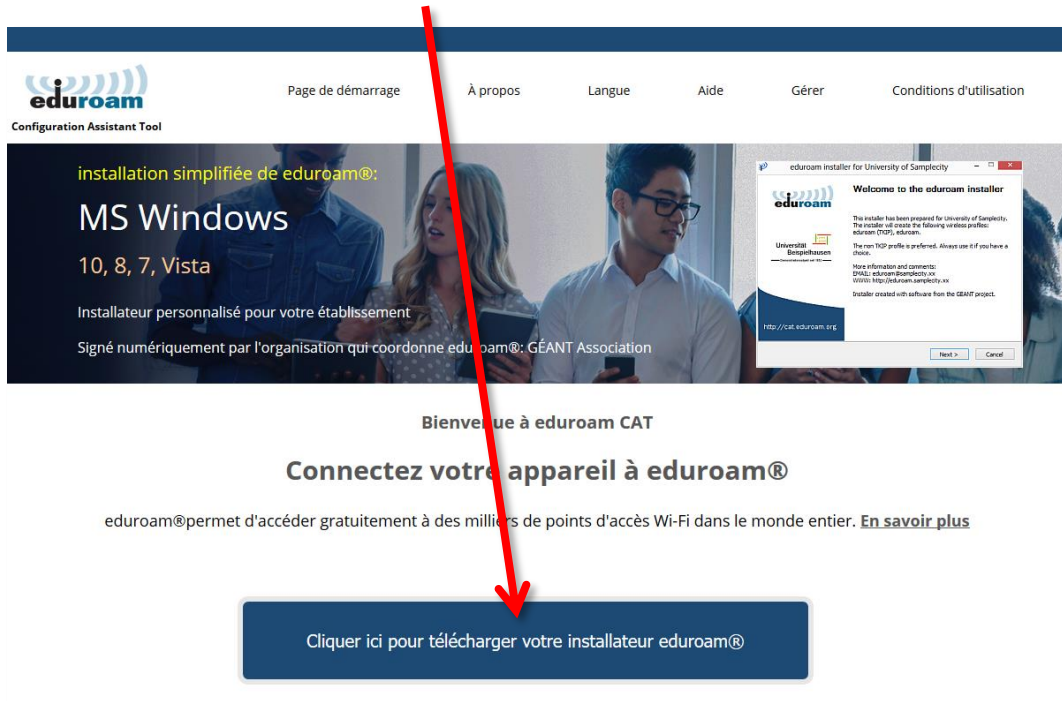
eduroam
Configuration Assistant Tool

Page de démarrage
À propos
Langue
Aide
Gérer
Conditions d'utilisation

installation simplifiée de eduroam®:

MS Windows

10, 8, 7, Vista

Installateur personnalisé pour votre établissement

Signé numériquement par l'organisation qui coordonne edu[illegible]oam®: GÉANT Association

eduroam installer for University of Samplecity

eduroam

Welcome to the eduroam installer

This installer has been prepared for University of Samplecity. The installer will create the following wireless profiles: eduroam (TKIP), eduroam.

The non TKIP profile is preferred. Always use it if you have a choice.

More information and comments:
EMAIL: eduroam@samplecity.xx
WWW: http://eduroam.samplecity.xx

Installer created with software from the GEANT project.

Universität Beispielhausen

http://cat.eduroam.org

Next >
Cancel

Bienve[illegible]ue à eduroam CAT

Connectez votr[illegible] appareil à eduroam®

eduroam®permet d'accéder gratuitement à des milli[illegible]s de points d'accès Wi-Fi dans le monde entier. En savoir plus

Cliquer ici pour télécharger votre installateur eduroam®